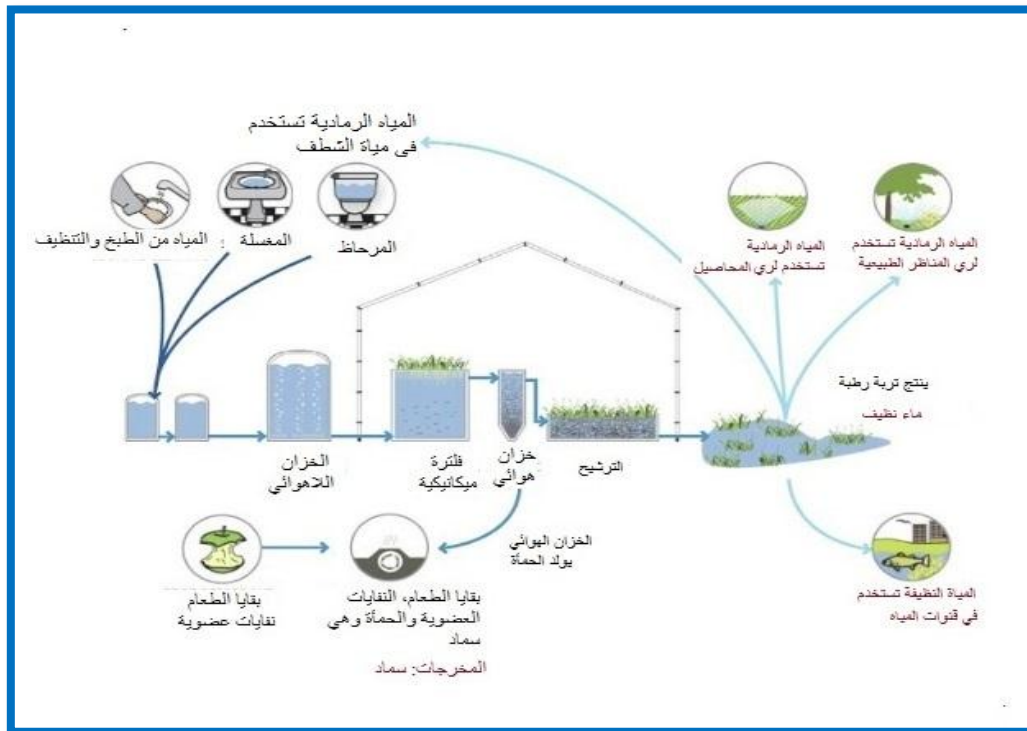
المياه الرمادية تستخدم فى مياة الشطف

المياه من الطبخ والتنظيف

المغسلة

المرحاض

المياه الرمادية تستخدم لري المحاصيل

المياه الرمادية تستخدم لري المناظر الطبيعية

ينتج تربة رطبة

ماء نظيف

الخزان اللاهوائي

فلترة ميكانيكية

خزان هوائي

الترشيح

الخزان الهوائي يولد الحمأة

بقايا الطعام نفايات عضوية

بقايا الطعام، النفايات العضوية والحمأة وهي سماد

المخرجات: سماد

المياة النظيفة تستخدم في قنوات المياه